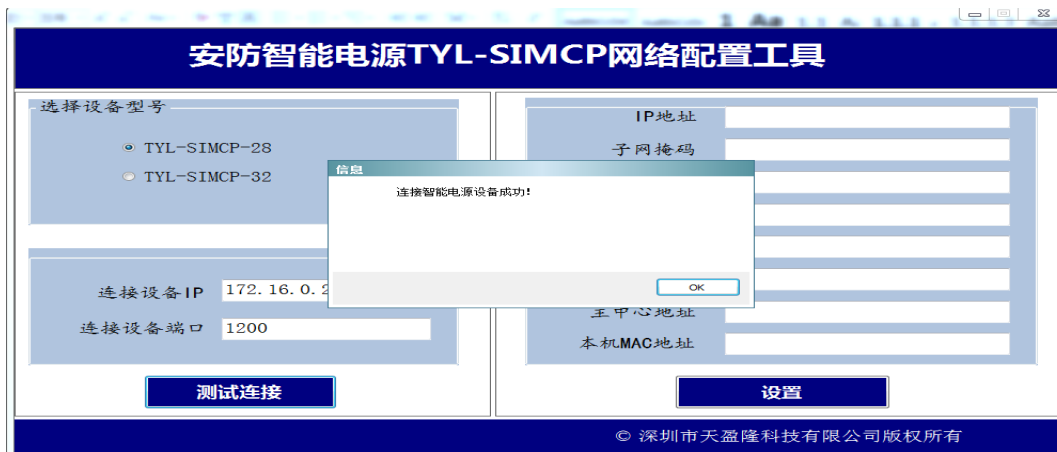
安防智能电源TYL-SIMCP网络配置工具

选择设备型号

TYL-SIMCP-28

TYL-SIMCP-32

连接设备IP 172.16.0.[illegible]

连接设备端口 1200

测试连接

IP地址

子网掩码

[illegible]

本机MAC地址

设置

信息

连接智能电源设备成功!

OK

© 深圳市天盈隆科技有限公司版权所有